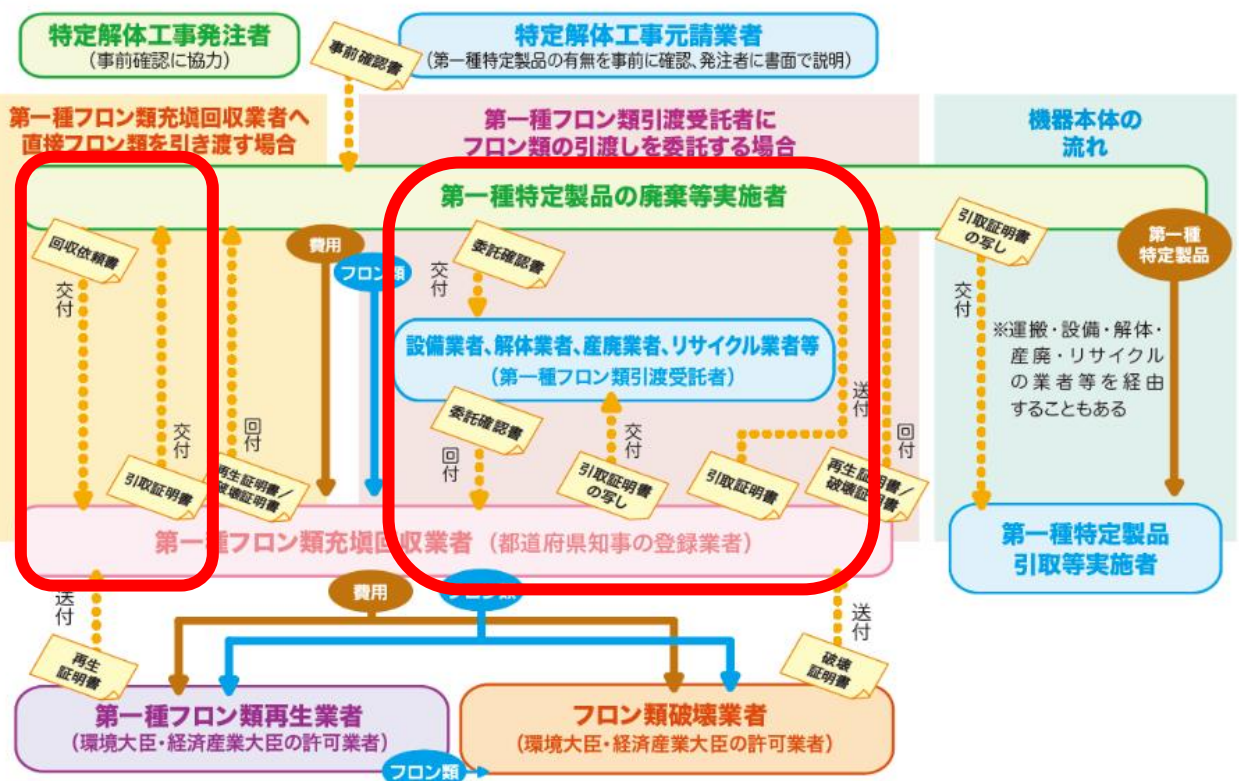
特定解体工事発注者
（事前確認に協力）

事前確認書

特定解体工事元請業者
（第一種特定製品の有無を事前に確認、発注者に書面で説明）

第一種フロン類充塡回収業者へ直接フロン類を引き渡す場合

第一種フロン類引渡受託者にフロン類の引渡しを委託する場合

機器本体の流れ

第一種特定製品の廃棄等実施者

回収依頼書
交付

交付
引取証明書

回付
再生証明書／破壊証明書

費用
フロン類

委託確認書
交付

設備業者、解体業者、産廃業者、リサイクル業者等
（第一種フロン類引渡受託者）

委託確認書
回付

交付
引取証明書の写し

引取証明書

送付

回付
再生証明書／破壊証明書

引取証明書の写し
交付

第一種特定製品

※運搬・設備・解体・産廃・リサイクルの業者等を経由することもある

第一種フロン類充塡回収業者（都道府県知事の登録業者）

第一種特定製品引取等実施者

送付
再生証明書

費用
フロン類

送付
破壊証明書

第一種フロン類再生業者
（環境大臣・経済産業大臣の許可業者）

フロン類破壊業者
（環境大臣・経済産業大臣の許可業者）

フロン類